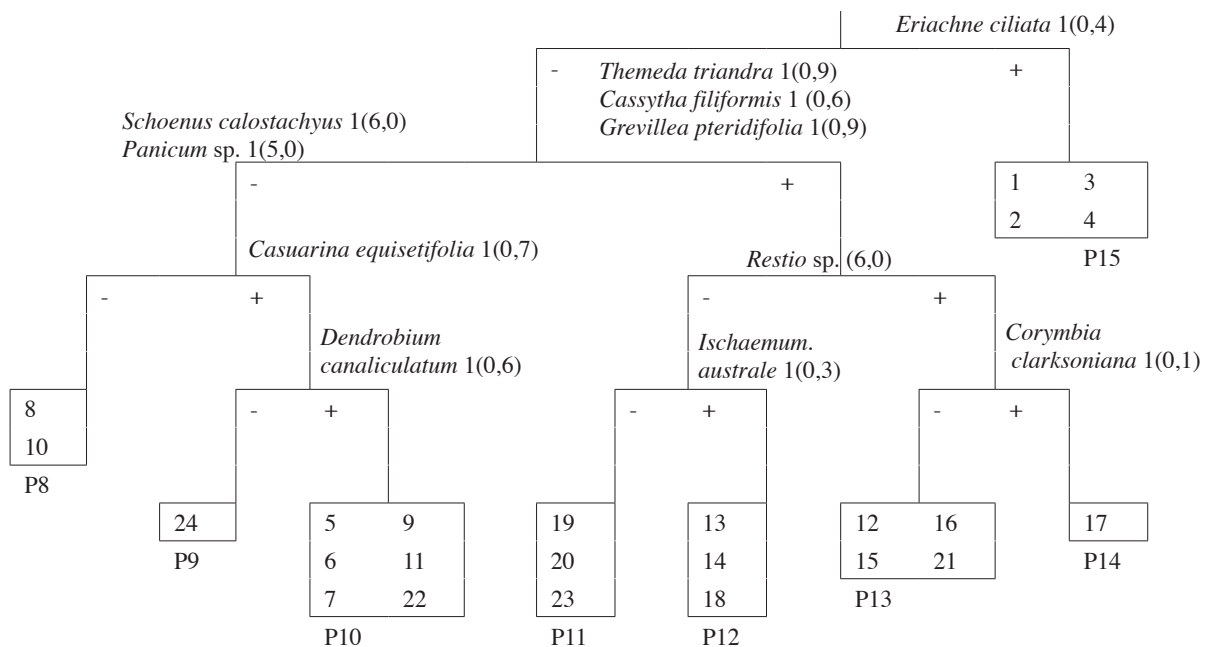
Eriachne ciliata 1(0,4)

- Themeda triandra 1(0,9) +
Cassytha filiformis 1 (0,6)
Grevillea pteridifolia 1(0,9)

Schoenus calostachyus 1(6,0)
Panicum sp. 1(5,0)

- +

1 3
2 4
P15

Casuarina equisetifolia 1(0,7)

Restio sp. (6,0)

- +

Dendrobium canaliculatum 1(0,6)

- +

Ischaemum. australe 1(0,3)

Corymbia clarksoniana 1(0,1)

8
10
P8

- +

- +

- +

24
P9

5 9
6 11
7 22
P10

19
20
23
P11

13
14
18
P12

12 16
15 21
P13

17
P14